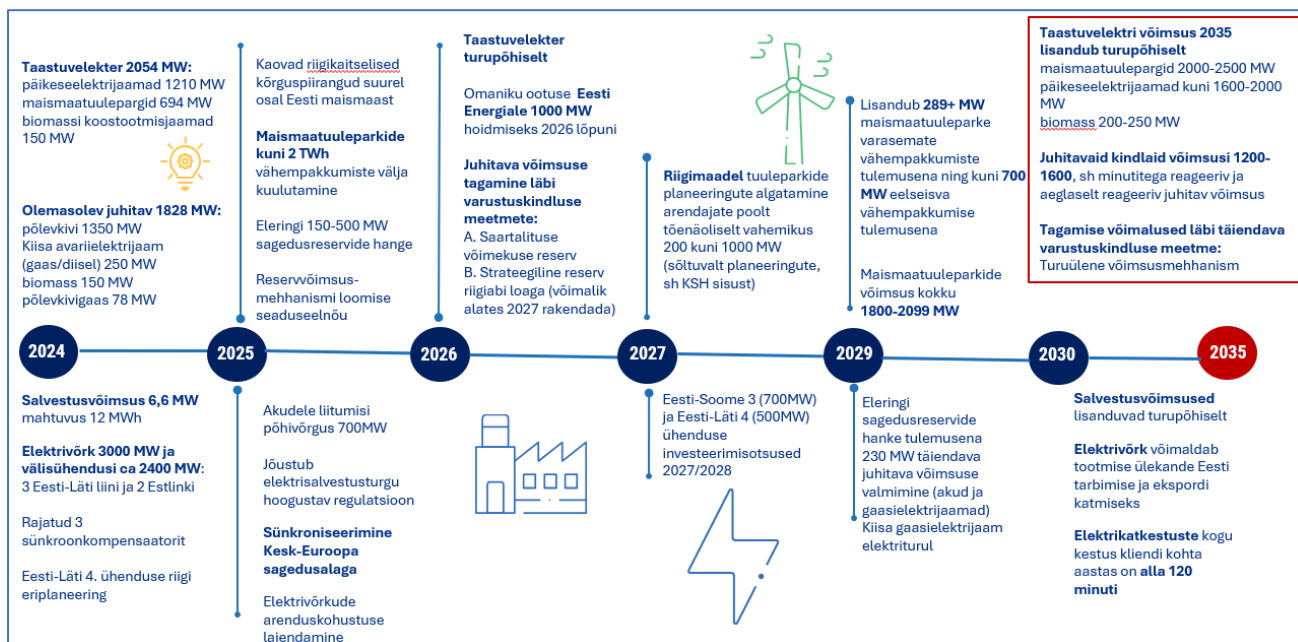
**Taastuvelekter 2054 MW:** päikeseelektrijaamad 1210 MW maismaatuulepargid 694 MW biomassi koostootmisjaamad 150 MW

**Olemasolev juhitav 1828 MW:** põlevkivi 1350 MW Kiisa avariielektrijaam (gaas/diisel) 250 MW biomass 150 MW põlevkivigaas 78 MW

Kaovad riigikaitselised kõrguspiirangud suurel osal Eesti maismaast

**Maismaatuuleparkide kuni 2 TWh** vähempakkumiste välja kuulutamine

Eleringi 150-500 MW sagedusreservide hange

Reservvõimsus-mehhanismi loomise seaduseelnõu

**Taastuvelekter turupõhiselt**

Omaniku ootuse **Eesti Energiale 1000 MW** hoidmiseks 2026 lõpuni

**Juhitava võimsuse tagamine läbi varustuskindluse meetmete:**
A. Saartalituse võimekuse reserv
B. Strateegiline reserv riigiabi loaga (võimalik alates 2027 rakendada)

**Riigimaadel** tuuleparkide planeeringute algatamine arendajate poolt tõenäoliselt vahemikus 200 kuni 1000 MW (sõltuvalt planeeringute, sh KSH sisust)

Lisandub **289+ MW** maismaatuuleparke varasemate vähempakkumiste tulemusena ning kuni **700 MW** eelseisva vähempakkumise tulemusena

Maismaatuuleparkide võimsus kokku **1800-2099 MW**

**Taastuvelektri võimsus 2035 lisandub turupõhiselt**
maismaatuulepargid 2000-2500 MW
päikeseelektrijaamad kuni 1600-2000 MW
biomass 200-250 MW

**Juhitavaid kindlaid võimsusi 1200-1600**, sh minutitega reageeriv ja aeglaselt reageeriv juhitav võimsus

**Tagamise võimalused läbi täiendava varustuskindluse meetme:** Turuülene võimsusmehhanism

2024 2025 2026 2027 2029 2030 2035

**Salvestusvõimsus 6,6 MW** mahtuvus 12 MWh

**Elektrivõrk 3000 MW ja välisühendusi ca 2400 MW:** 3 Eesti-Läti liini ja 2 Estlinki

Rajatud 3 sünkroonkompensaatorit

Eesti-Läti 4. ühenduse riigi eriplaneering

Akudele liitumisi põhivõrgus 700MW

Jõustub elektrisalvestusturgu hoogustav regulatsioon

**Sünkroniseerimine Kesk-Euroopa sagedusalaga**

Elektrivõrkude arenduskohustuse laiendamine

Eesti-Soome 3 (700MW) ja Eesti-Läti 4 (500MW) ühenduse investeerimisotsused 2027/2028

Eleringi sagedusreservide hanke tulemusena 230 MW täiendava juhitava võimsuse valmimine (akud ja gaasielektrijaamad) Kiisa gaasielektrijaam elektriturul

**Salvestusvõimsused** lisanduvad turupõhiselt

**Elektrivõrk** võimaldab tootmise ülekande Eesti tarbimise ja ekspordi katmiseks

**Elektrikatkestuste** kogu kestus kliendi kohta aastas on **alla 120 minuti**